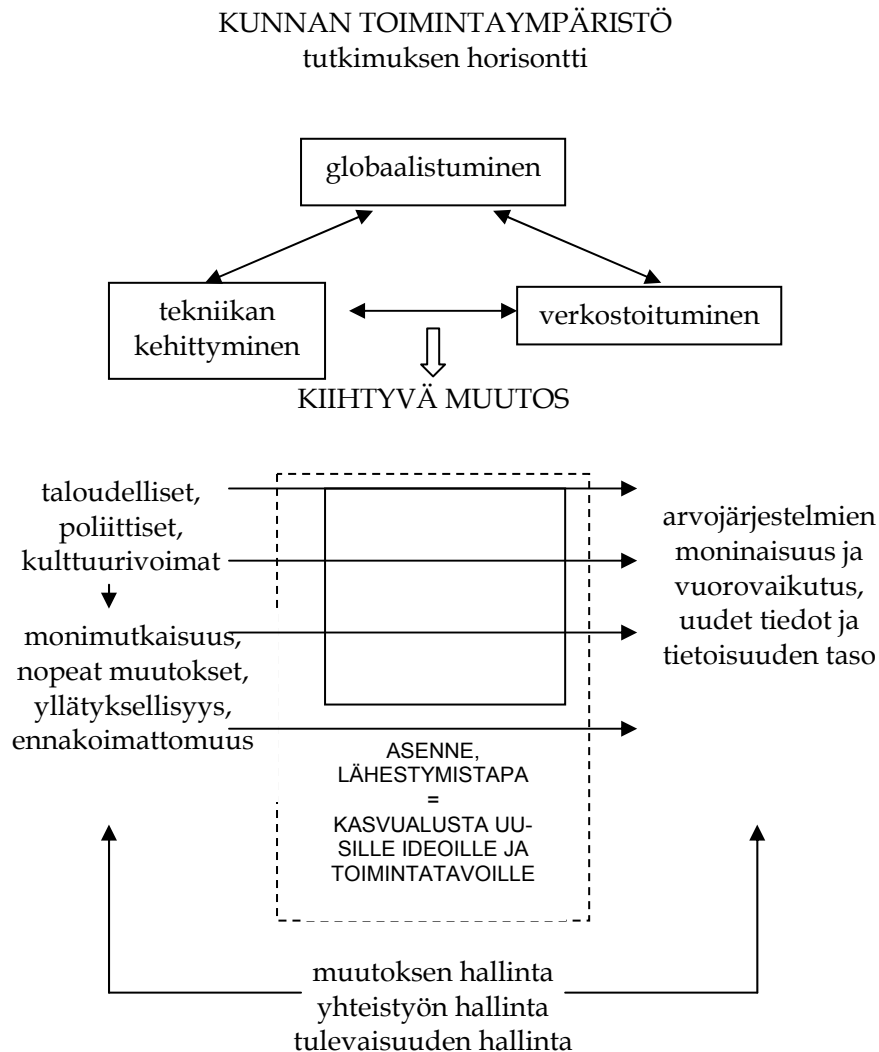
KUNNAN TOIMINTAYMPÄRISTÖ
tutkimuksen horisontti

globaalistuminen

tekniikan kehittyminen

verkostoituminen

KIIHTYVÄ MUUTOS

taloudelliset, poliittiset, kulttuurivoimat

monimutkaisuus, nopeat muutokset, yllätyksellisyys, ennakoimattomuus

arvojärjestelmien moninaisuus ja vuorovaikutus, uudet tiedot ja tietoisuuden taso

ASENNE, LÄHESTYMISTAPA = KASVUALUSTA UUSILLE IDEOILLE JA TOIMINTATAVOILLE

muutoksen hallinta
yhteistyön hallinta
tulevaisuuden hallinta